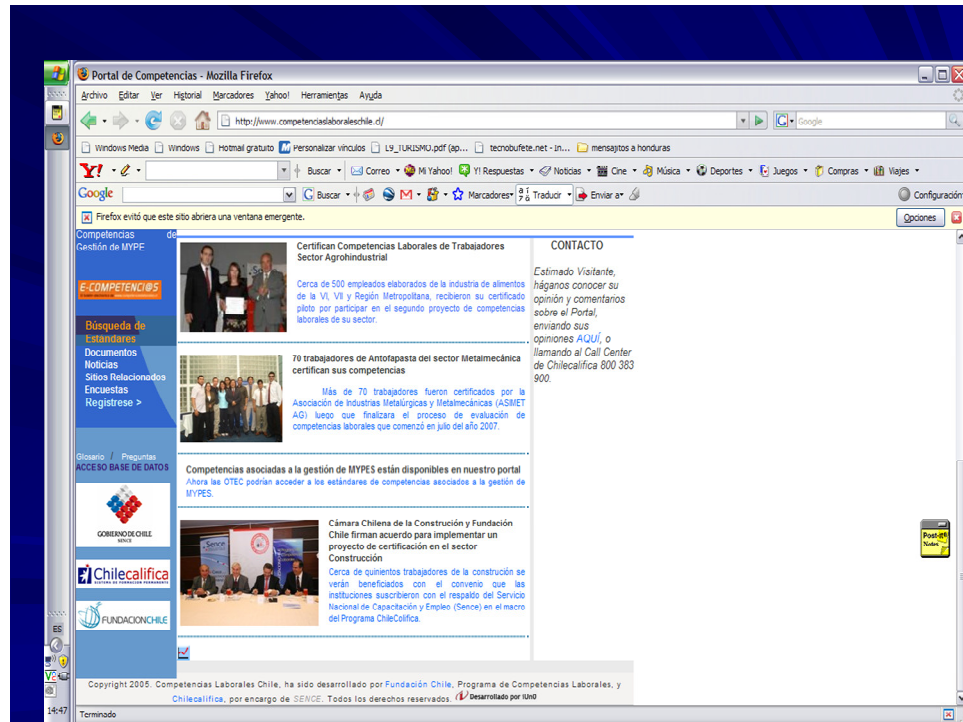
Portal de Competencias - Mozilla Firefox

Archivo Editar Ver Historial Marcadores Yahoo! Herramientas Ayuda

http://www.competenciaslaboraleschile.cl/

Google

Windows Media Windows Hotmail gratuito Personalizar vínculos L9_TURISMO.pdf (ap... tecnobufete.net - in... mensajitos a honduras

Y! Buscar Correo Mi Yahoo! Y! Respuestas Noticias Cine Música Deportes Juegos Compras Viajes

Google Buscar Marcadores Traducir Enviar a Configuración

Firefox evitó que este sitio abriera una ventana emergente. Opciones

Competencias de Gestión de MYPE

E-COMPETENCI@S

Búsqueda de Estandares
Documentos
Noticias
Sitios Relacionados
Encuestas
Registrese >

Glosario / Preguntas
ACCESO BASE DE DATOS

GOBIERNO DE CHILE SENCE

Chilecalifica

FUNDACIONCHILE

Certifican Competencias Laborales de Trabajadores Sector Agrohindustrial

Cerca de 500 empleados elaborados de la industria de alimentos de la VI, VII y Región Metropolitana, recibieron su certificado piloto por participar en el segundo proyecto de competencias laborales de su sector.

70 trabajadores de Antofapasta del sector Metalmecánica certifican sus competencias

Más de 70 trabajadores fueron certificados por la Asociación de Industrias Metalúrgicas y Metalmecánicas (ASIMET AG) luego que finalizara el proceso de evaluación de competencias laborales que comenzó en julio del año 2007.

Competencias asociadas a la gestión de MYPES están disponibles en nuestro portal
Ahora las OTEC podrían acceder a los estándares de competencias asociados a la gestión de MYPES.

Cámara Chilena de la Construcción y Fundación Chile firman acuerdo para implementar un proyecto de certificación en el sector Construcción

Cerca de quinientos trabajadores de la construcción se verán beneficiados con el convenio que las instituciones suscribieron con el respaldo del Servicio Nacional de Capacitación y Empleo (Sence) en el macro del Programa ChileCalifica.

CONTACTO

Estimado Visitante, háganos conocer su opinión y comentarios sobre el Portal, enviando sus opiniones AQUÍ, o llamando al Call Center de Chilecalifica 800 383 900.

Post-it Notes

Copyright 2005. Competencias Laborales Chile, ha sido desarrollado por Fundación Chile, Programa de Competencias Laborales, y Chilecalifica, por encargo de SENCE. Todos los derechos reservados. Desarrollado por iUn0

Terminado

ES
14:47